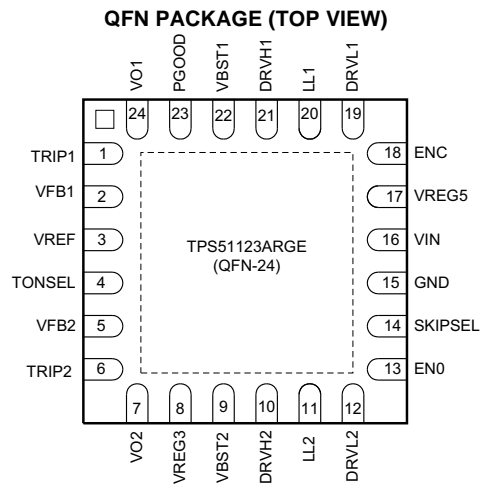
QFN PACKAGE (TOP VIEW)

VO1 24
PGOOD 23
VBST1 22
DRVH1 21
LL1 20
DRVL1 19

TRIP1 1
VFB1 2
VREF 3
TONSEL 4
VFB2 5
TRIP2 6

TPS51123ARGE
(QFN-24)

18 ENC
17 VREG5
16 VIN
15 GND
14 SKIPSEL
13 EN0

7 VO2
8 VREG3
9 VBST2
10 DRVH2
11 LL2
12 DRVL2